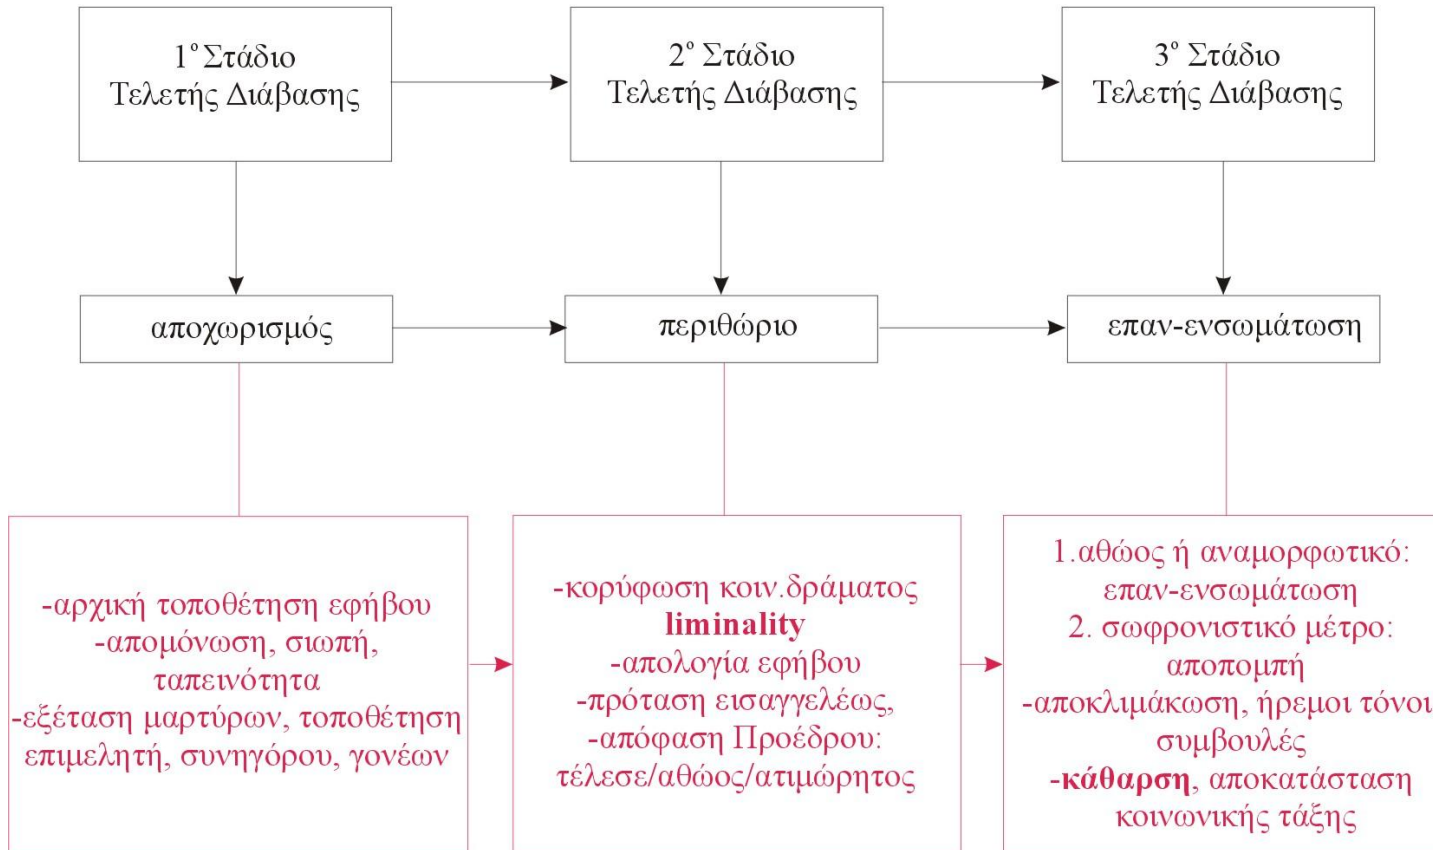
1$^o$ Στάδιο Τελετής Διάβασης

2$^o$ Στάδιο Τελετής Διάβασης

3$^o$ Στάδιο Τελετής Διάβασης

αποχωρισμός

περιθώριο

επαν-ενσωμάτωση

-αρχική τοποθέτηση εφήβου
-απομόνωση, σιωπή, ταπεινότητα
-εξέταση μαρτύρων, τοποθέτηση επιμελητή, συνηγόρου, γονέων

-κορύφωση κοιν.δράματος
**liminality**
-απολογία εφήβου
-πρόταση εισαγγελέως,
-απόφαση Προέδρου: τέλεσε/αθώος/ατιμώρητος

1.αθώος ή αναμορφωτικό: επαν-ενσωμάτωση
2. σωφρονιστικό μέτρο: αποπομπή
-αποκλιμάκωση, ήρεμοι τόνοι συμβουλές
-**κάθαρση**, αποκατάσταση κοινωνικής τάξης